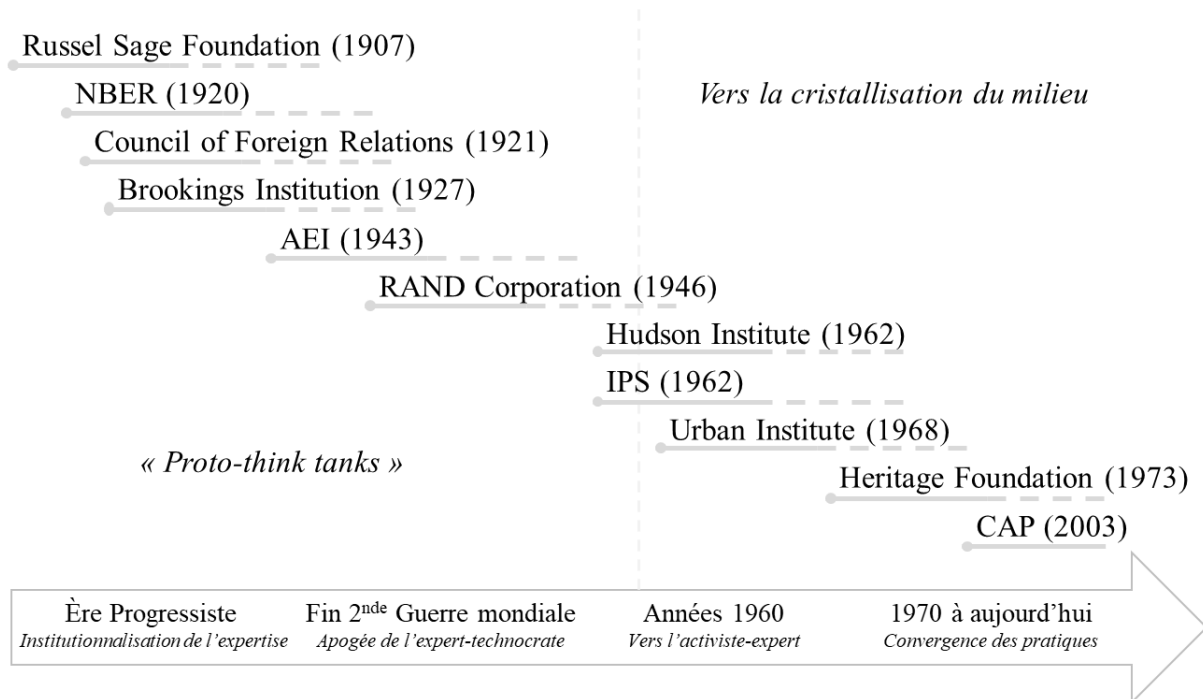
Russel Sage Foundation (1907)

NBER (1920)

Council of Foreign Relations (1921)

Brookings Institution (1927)

AEI (1943)

RAND Corporation (1946)

Hudson Institute (1962)

IPS (1962)

Urban Institute (1968)

Heritage Foundation (1973)

CAP (2003)

*Vers la cristallisation du milieu*

*« Proto-think tanks »*

Ère Progressiste
*Institutionnalisation de l'expertise*

Fin 2$^{nde}$ Guerre mondiale
*Apogée de l'expert-technocrate*

Années 1960
*Vers l'activiste-expert*

1970 à aujourd'hui
*Convergence des pratiques*